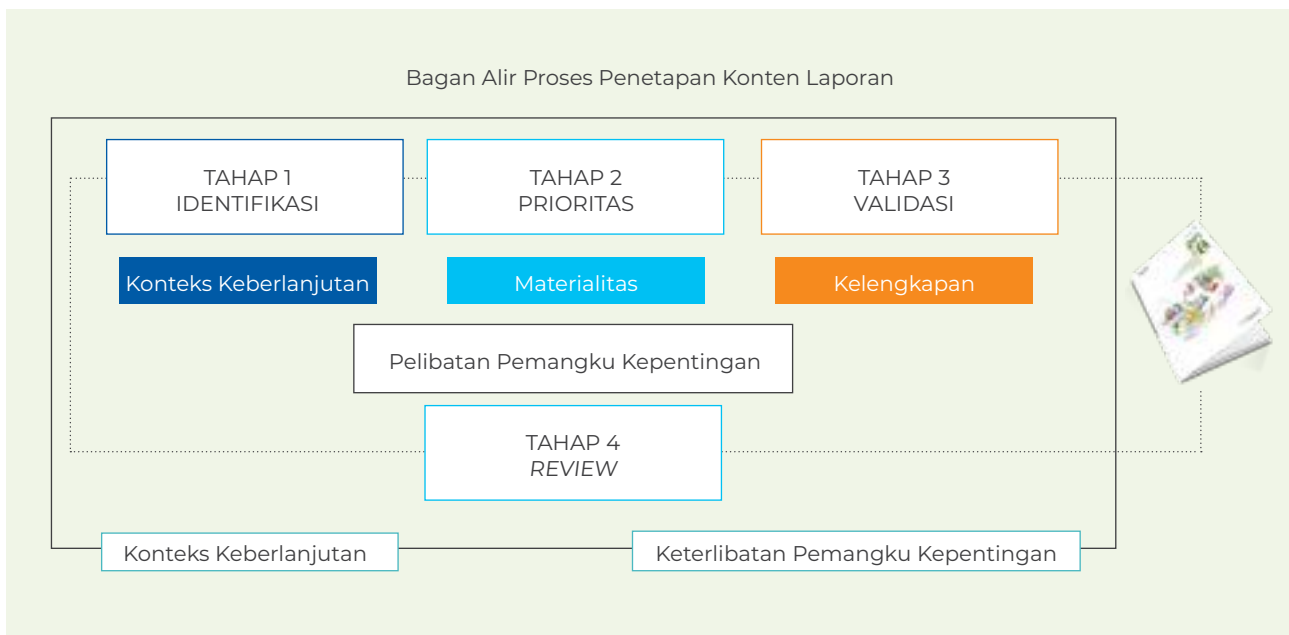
Bagan Alir Proses Penetapan Konten Laporan

TAHAP 1
IDENTIFIKASI

TAHAP 2
PRIORITAS

TAHAP 3
VALIDASI

Konteks Keberlanjutan

Materialitas

Kelengkapan

Pelibatan Pemangku Kepentingan

TAHAP 4
*REVIEW*

Konteks Keberlanjutan

Keterlibatan Pemangku Kepentingan